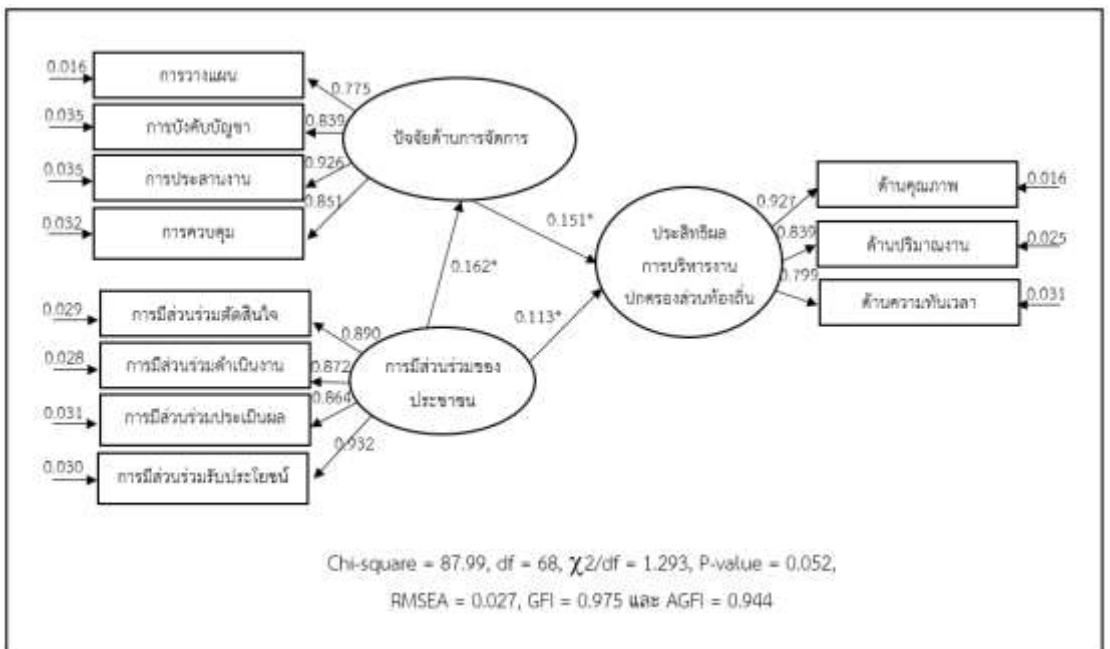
0.016 การวางแผน
0.035 การบังคับบัญชา
0.035 การประสานงาน
0.032 การควบคุม

0.775
0.839
0.926
0.851

ปัจจัยด้านการจัดการ

0.151*

0.162*

ประสิทธิผล การบริหารงาน ปกครองส่วนท้องถิ่น

0.921
0.839
0.799

ด้านคุณภาพ 0.016
ด้านปริมาณงาน 0.025
ด้านความทันเวลา 0.031

0.113*

0.029 การมีส่วนร่วมตัดสินใจ
0.028 การมีส่วนร่วมดำเนินงาน
0.031 การมีส่วนร่วมประเมินผล
0.030 การมีส่วนร่วมรับประโยชน์

0.890
0.872
0.864
0.932

การมีส่วนร่วมของ ประชาชน

Chi-square = 87.99, df = 68, $\chi 2$/df = 1.293, P-value = 0.052,
RMSEA = 0.027, GFI = 0.975 และ AGFI = 0.944